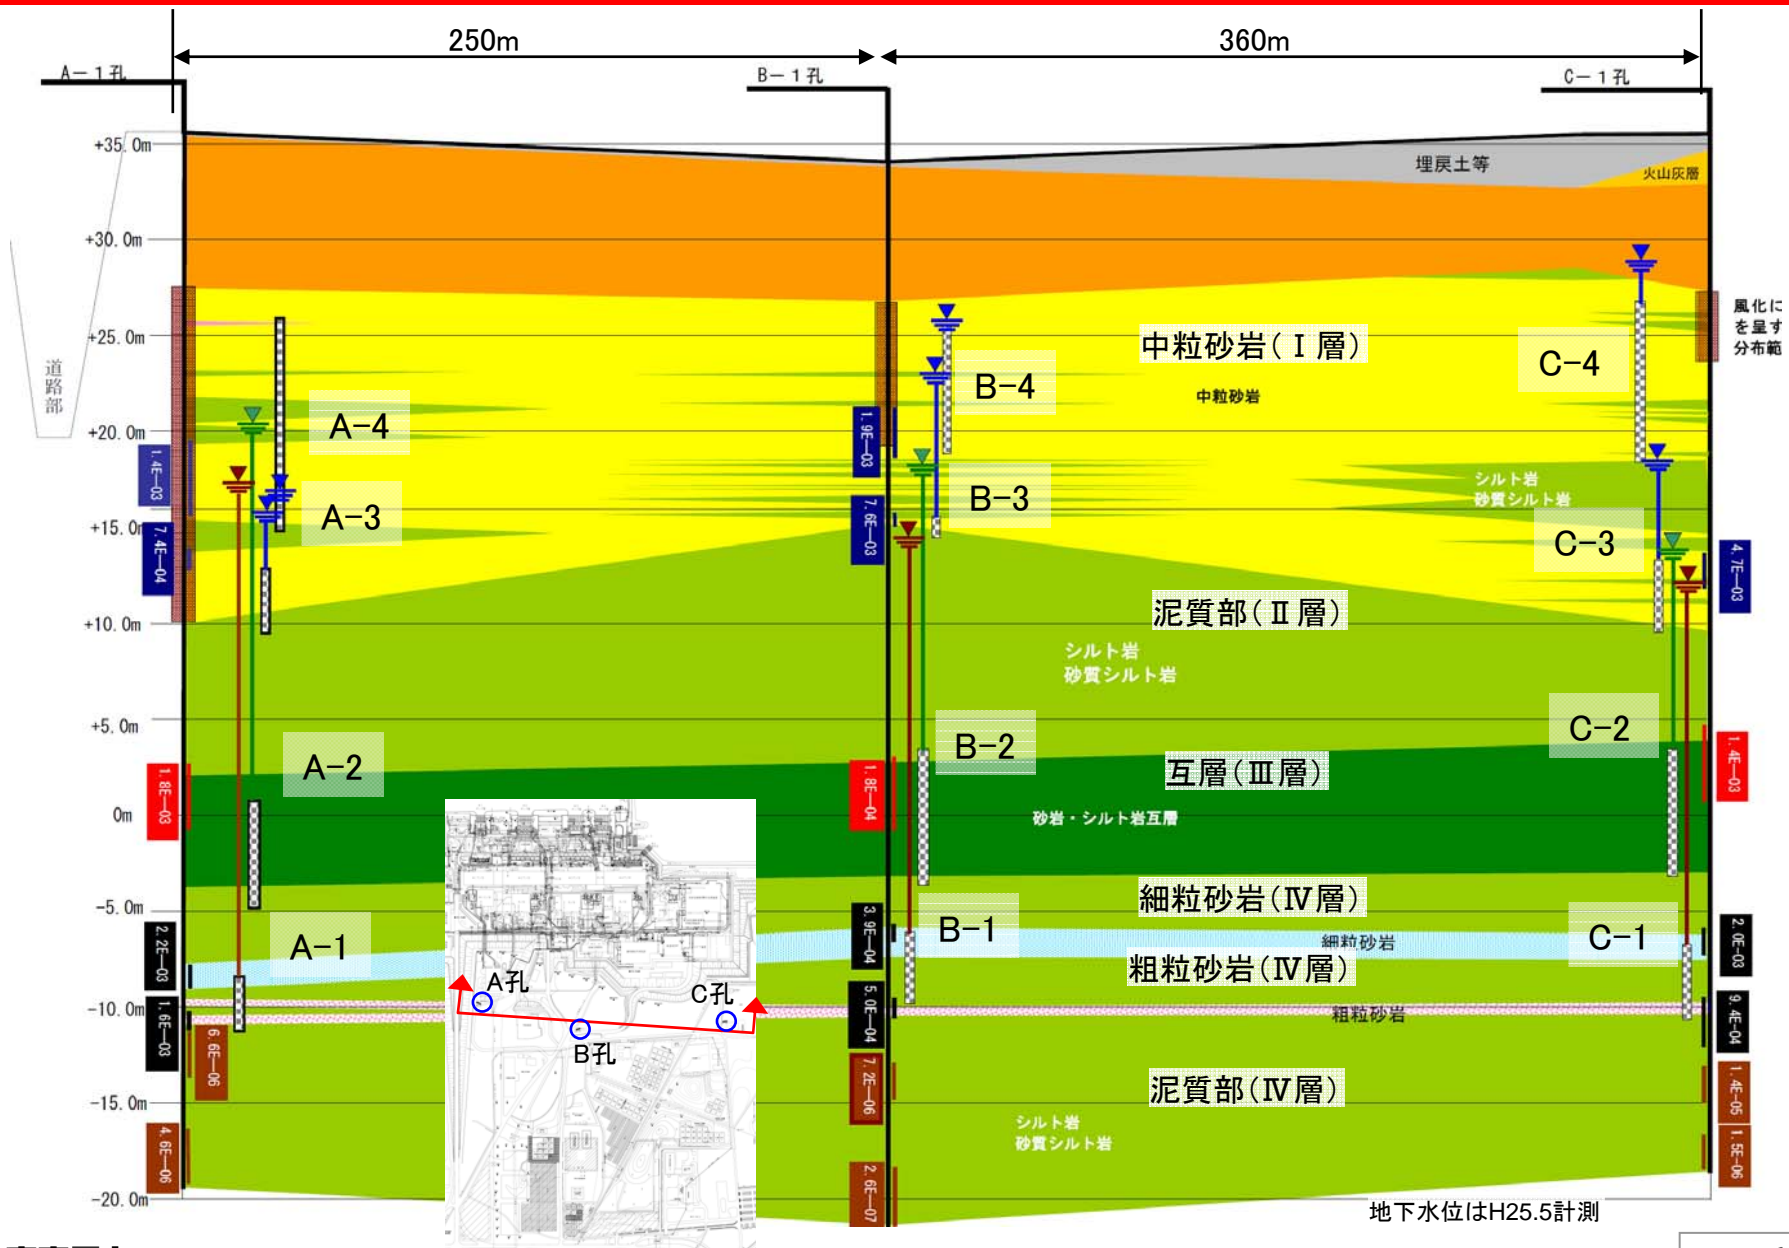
250m
360m
A－1孔
B－1孔
C－1孔
+35.0m
+30.0m
+25.0m
+20.0m
+15.0m
+10.0m
+5.0m
0m
-5.0m
-10.0m
-15.0m
-20.0m
道路部
埋戻土等
火山灰層
風化に
を呈す
分布範
中粒砂岩（Ⅰ層）
中粒砂岩
A-4
A-3
A-2
A-1
B-4
B-3
B-2
B-1
C-4
C-3
C-2
C-1
シルト岩
砂質シルト岩
泥質部（Ⅱ層）
シルト岩
砂質シルト岩
互層（Ⅲ層）
砂岩・シルト岩互層
細粒砂岩（Ⅳ層）
細粒砂岩
粗粒砂岩（Ⅳ層）
粗粒砂岩
泥質部（Ⅳ層）
シルト岩
砂質シルト岩
1.4E-03
7.4E-04
1.8E-03
2.2E-03
1.6E-03
6.6E-06
4.6E-06
1.9E-03
7.6E-03
1.8E-04
3.9E-04
5.0E-04
7.2E-06
2.6E-07
4.7E-03
1.4E-03
2.0E-03
9.4E-04
1.4E-05
1.5E-06
A孔
B孔
C孔
地下水位はH25.5計測